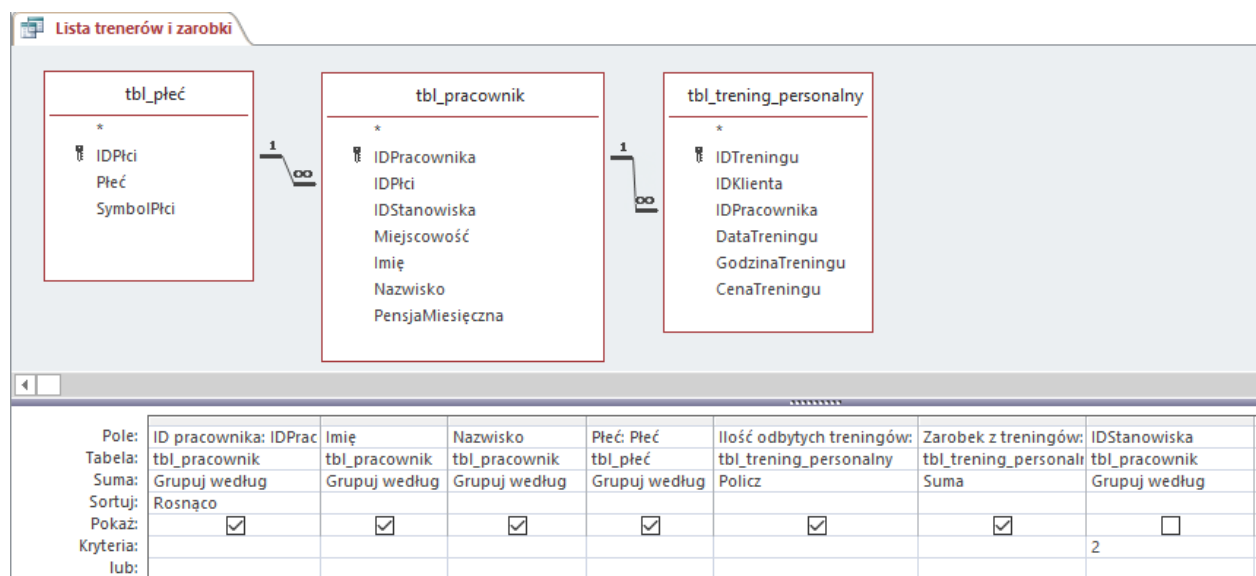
Lista trenerów i zarobki

tbl_płeć
*
IDPłci
Płeć
SymbolPłci

1
∞

tbl_pracownik
*
IDPracownika
IDPłci
IDStanowiska
Miejscowość
Imię
Nazwisko
PensjaMiesięczna

1
∞

tbl_trening_personalny
*
IDTreningu
IDKlienta
IDPracownika
DataTreningu
GodzinaTreningu
CenaTreningu

| | | | | | | | |
|---|---|---|---|---|---|---|---|
| Pole: | ID pracownika: IDPrac | Imię | Nazwisko | Płeć: Płeć | Ilość odbytych treningów: | Zarobek z treningów: | IDStanowiska |
| Tabela: | tbl_pracownik | tbl_pracownik | tbl_pracownik | tbl_płeć | tbl_trening_personalny | tbl_trening_personaln | tbl_pracownik |
| Suma: | Grupuj według | Grupuj według | Grupuj według | Grupuj według | Policz | Suma | Grupuj według |
| Sortuj: | Rosnąco | | | | | | |
| Pokaż: | ☑ | ☑ | ☑ | ☑ | ☑ | ☑ | ☐ |
| Kryteria: | | | | | | | 2 |
| lub: | | | | | | | |